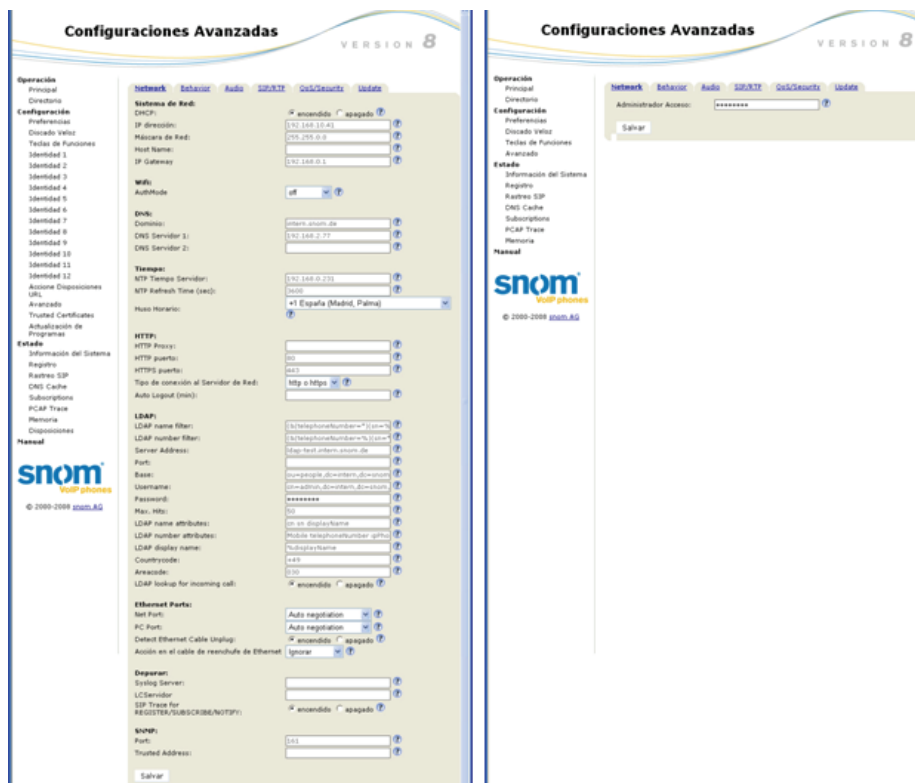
Configuraciones Avanzadas

VERSION 8

Operación
Principal
Directorio
Configuración
Preferencias
Discado Veloz
Teclas de Funciones
Identidad 1
Identidad 2
Identidad 3
Identidad 4
Identidad 5
Identidad 6
Identidad 7
Identidad 8
Identidad 9
Identidad 10
Identidad 11
Identidad 12
Acciones Disposiciones URL
Avanzado
Trusted Certificates
Actualización de Programas
Estado
Información del Sistema
Registro
Rastreo SIP
DNS Cache
Subscriptions
PCAP Trace
Memoria
Disposiciones
Manual

snom VoIP phones

© 2000-2008 snom AG

Network Behavior Audio SIP/RTP QoS/Security Update

Sistema de Red:
DHCP: encendido apagado
IP dirección: 192.168.10.41
Máscara de Red: 255.255.0.0
Host Name:
IP Gateway 192.168.0.1

Wifi:
AuthMode off

DNS:
Dominio: intern.snom.de
DNS Servidor 1: 192.168.2.77
DNS Servidor 2:

Tiempo:
NTP Tiempo Servidor: 192.168.0.231
NTP Refresh Time (sec): 3600
Huso Horario: +1 España (Madrid, Palma)

HTTP:
HTTP Proxy:
HTTP puerto: 80
HTTPS puerto: 443
Tipo de conexión al Servidor de Red: http o https
Auto Logout (min):

LDAP:
LDAP name filter: (&(telephoneNumber=*)(sn=%
LDAP number filter: (&(telephoneNumber=%)(sn=*
Server Address: ldap-test.intern.snom.de
Port:
Base: ou=people,dc=intern,dc=snom
Username: cn=admin,dc=intern,dc=snom,
Password: ••••••••
Max. Hits: 50
LDAP name attributes: cn sn displayName
LDAP number attributes: Mobile telephoneNumber ipPho
LDAP display name: %displayName
Countrycode: +49
Areacode: 030
LDAP lookup for incoming call: encendido apagado

Ethernet Ports:
Net Port: Auto negotiation
PC Port: Auto negotiation
Detect Ethernet Cable Unplug: encendido apagado
Acción en el cable de reenchufe de Ethernet Ignorar

Depurar:
Syslog Server:
LCServidor
SIP Trace for REGISTER/SUBSCRIBE/NOTIFY: encendido apagado

SNMP:
Port: 161
Trusted Address:

Salvar

Configuraciones Avanzadas

VERSION 8

Operación
Principal
Directorio
Configuración
Preferencias
Discado Veloz
Teclas de Funciones
Avanzado
Estado
Información del Sistema
Registro
Rastreo SIP
DNS Cache
Subscriptions
PCAP Trace
Memoria
Manual

snom VoIP phones

© 2000-2008 snom AG

Network Behavior Audio SIP/RTP QoS/Security Update

Administrador Acceso: ••••••••

Salvar